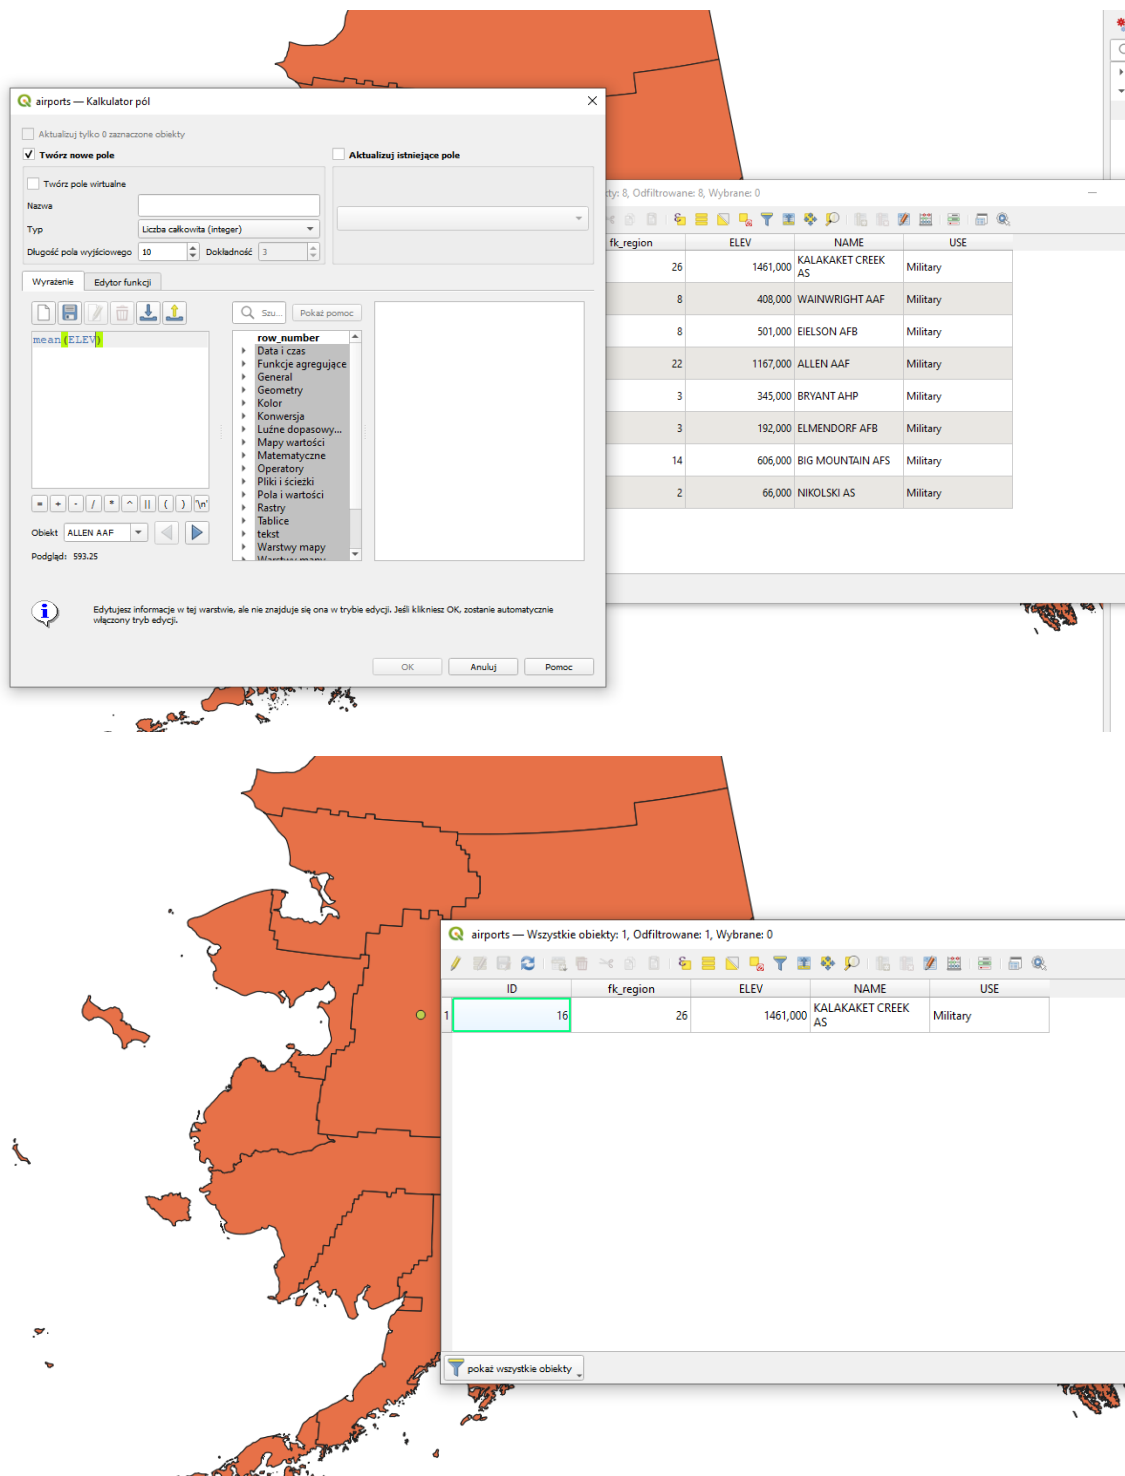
airports — Kalkulator pól

Aktualizuj tylko 0 zaznaczone obiekty

Twórz nowe pole

Aktualizuj istniejące pole

Twórz pole wirtualne

Nazwa

Typ Liczba całkowita (integer)

Długość pola wyjściowego 10 Dokładność 3

Wyrażenie Edytor funkcji

mean(ELEV)

Szu... Pokaż pomoc

row_number
Data i czas
Funkcje agregujące
General
Geometry
Kolor
Konwersja
Luźne dopasowy...
Mapy wartości
Matematyczne
Operatory
Pliki i ścieżki
Pola i wartości
Rastry
Tablice
tekst
Warstwy mapy

= + - / * ^ || ( ) '\n'

Obiekt ALLEN AAF

Podgląd: 593.25

Edytujesz informacje w tej warstwie, ale nie znajduje się ona w trybie edycji. Jeśli klikniesz OK, zostanie automatycznie włączony tryb edycji.

OK Anuluj Pomoc

ty: 8, Odfiltrowane: 8, Wybrane: 0

| fk_region | ELEV | NAME | USE |
|---|---|---|---|
| 26 | 1461,000 | KALAKAKET CREEK AS | Military |
| 8 | 408,000 | WAINWRIGHT AAF | Military |
| 8 | 501,000 | EIELSON AFB | Military |
| 22 | 1167,000 | ALLEN AAF | Military |
| 3 | 345,000 | BRYANT AHP | Military |
| 3 | 192,000 | ELMENDORF AFB | Military |
| 14 | 606,000 | BIG MOUNTAIN AFS | Military |
| 2 | 66,000 | NIKOLSKI AS | Military |

airports — Wszystkie obiekty: 1, Odfiltrowane: 1, Wybrane: 0

| | ID | fk_region | ELEV | NAME | USE |
|---|---|---|---|---|---|
| 1 | 16 | 26 | 1461,000 | KALAKAKET CREEK AS | Military |

pokaż wszystkie obiekty